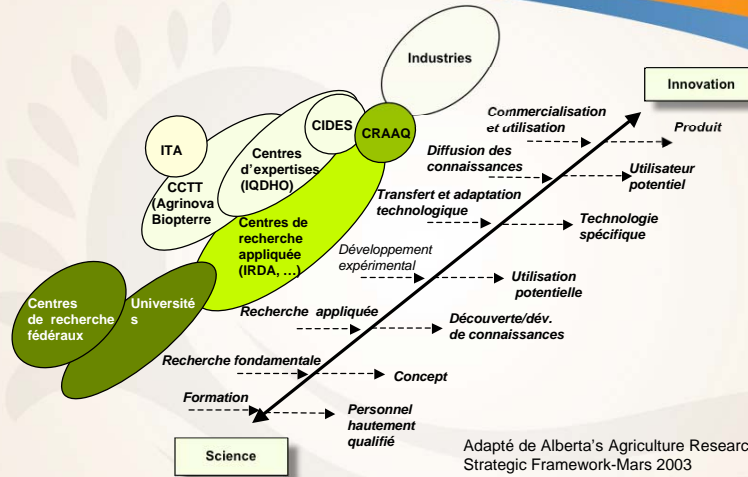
Industries

Innovation

Commercialisation et utilisation

Produit

ITA

CIDES

CRAAQ

Centres d'expertises (IQDHO)

Diffusion des connaissances

Utilisateur potentiel

CCTT (Agrinova Biopterre

Transfert et adaptation technologique

Technologie spécifique

Centres de recherche appliquée (IRDA, …)

Développement expérimental

Utilisation potentielle

Centres de recherche fédéraux

Universités

Recherche appliquée

Découverte/dév. de connaissances

Recherche fondamentale

Concept

Formation

Personnel hautement qualifié

Science

Adapté de Alberta's Agriculture Researc
Strategic Framework-Mars 2003